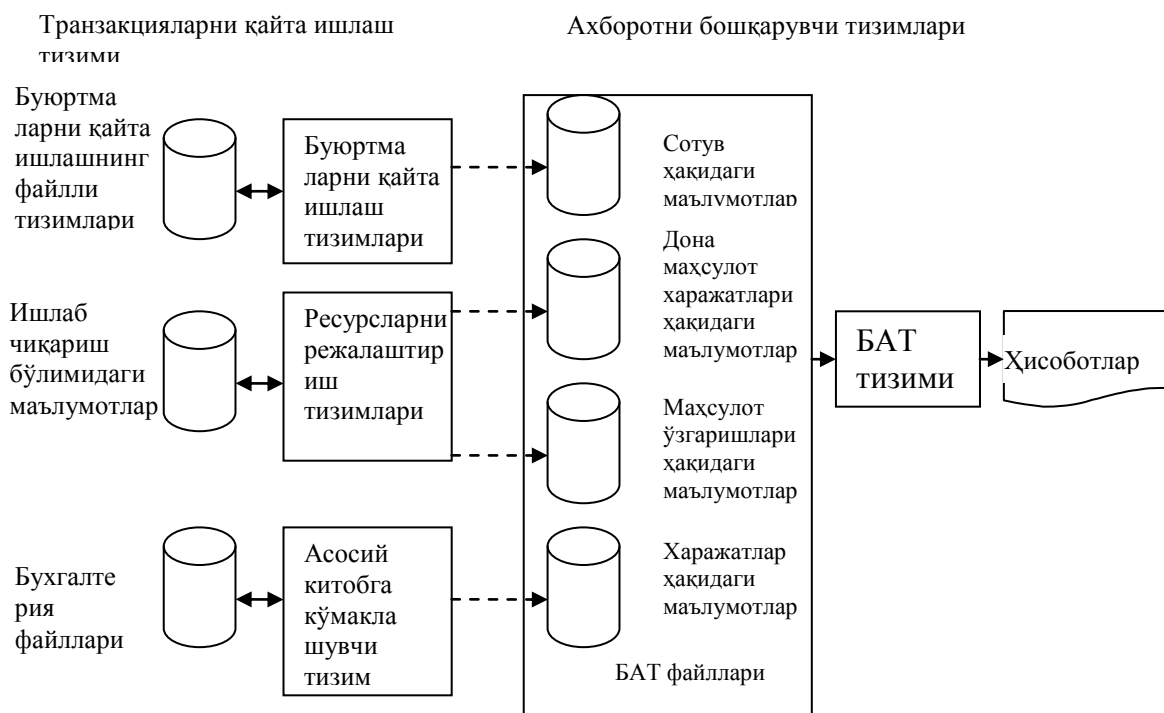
Транзакцияларни қайта ишлаш тизими

Ахборотни бошқарувчи тизимлари

Буюртма ларни қайта ишлашнинг файлли тизимлари

Буюртма ларни қайта ишлаш тизимлари

Сотув ҳақидаги маълумотлар

Дона маҳсулот харажатлари ҳақидаги маълумотлар

Ишлаб чиқариш бўлимидаги маълумотлар

Ресурсларни режалаштир иш тизимлари

БАТ тизими

Ҳисоботлар

Маҳсулот ўзгаришлари ҳақидаги маълумотлар

Бухгалте рия файллари

Асосий китобга кўмакла шувчи тизим

Харажатлар ҳақидаги маълумотлар

БАТ файллари